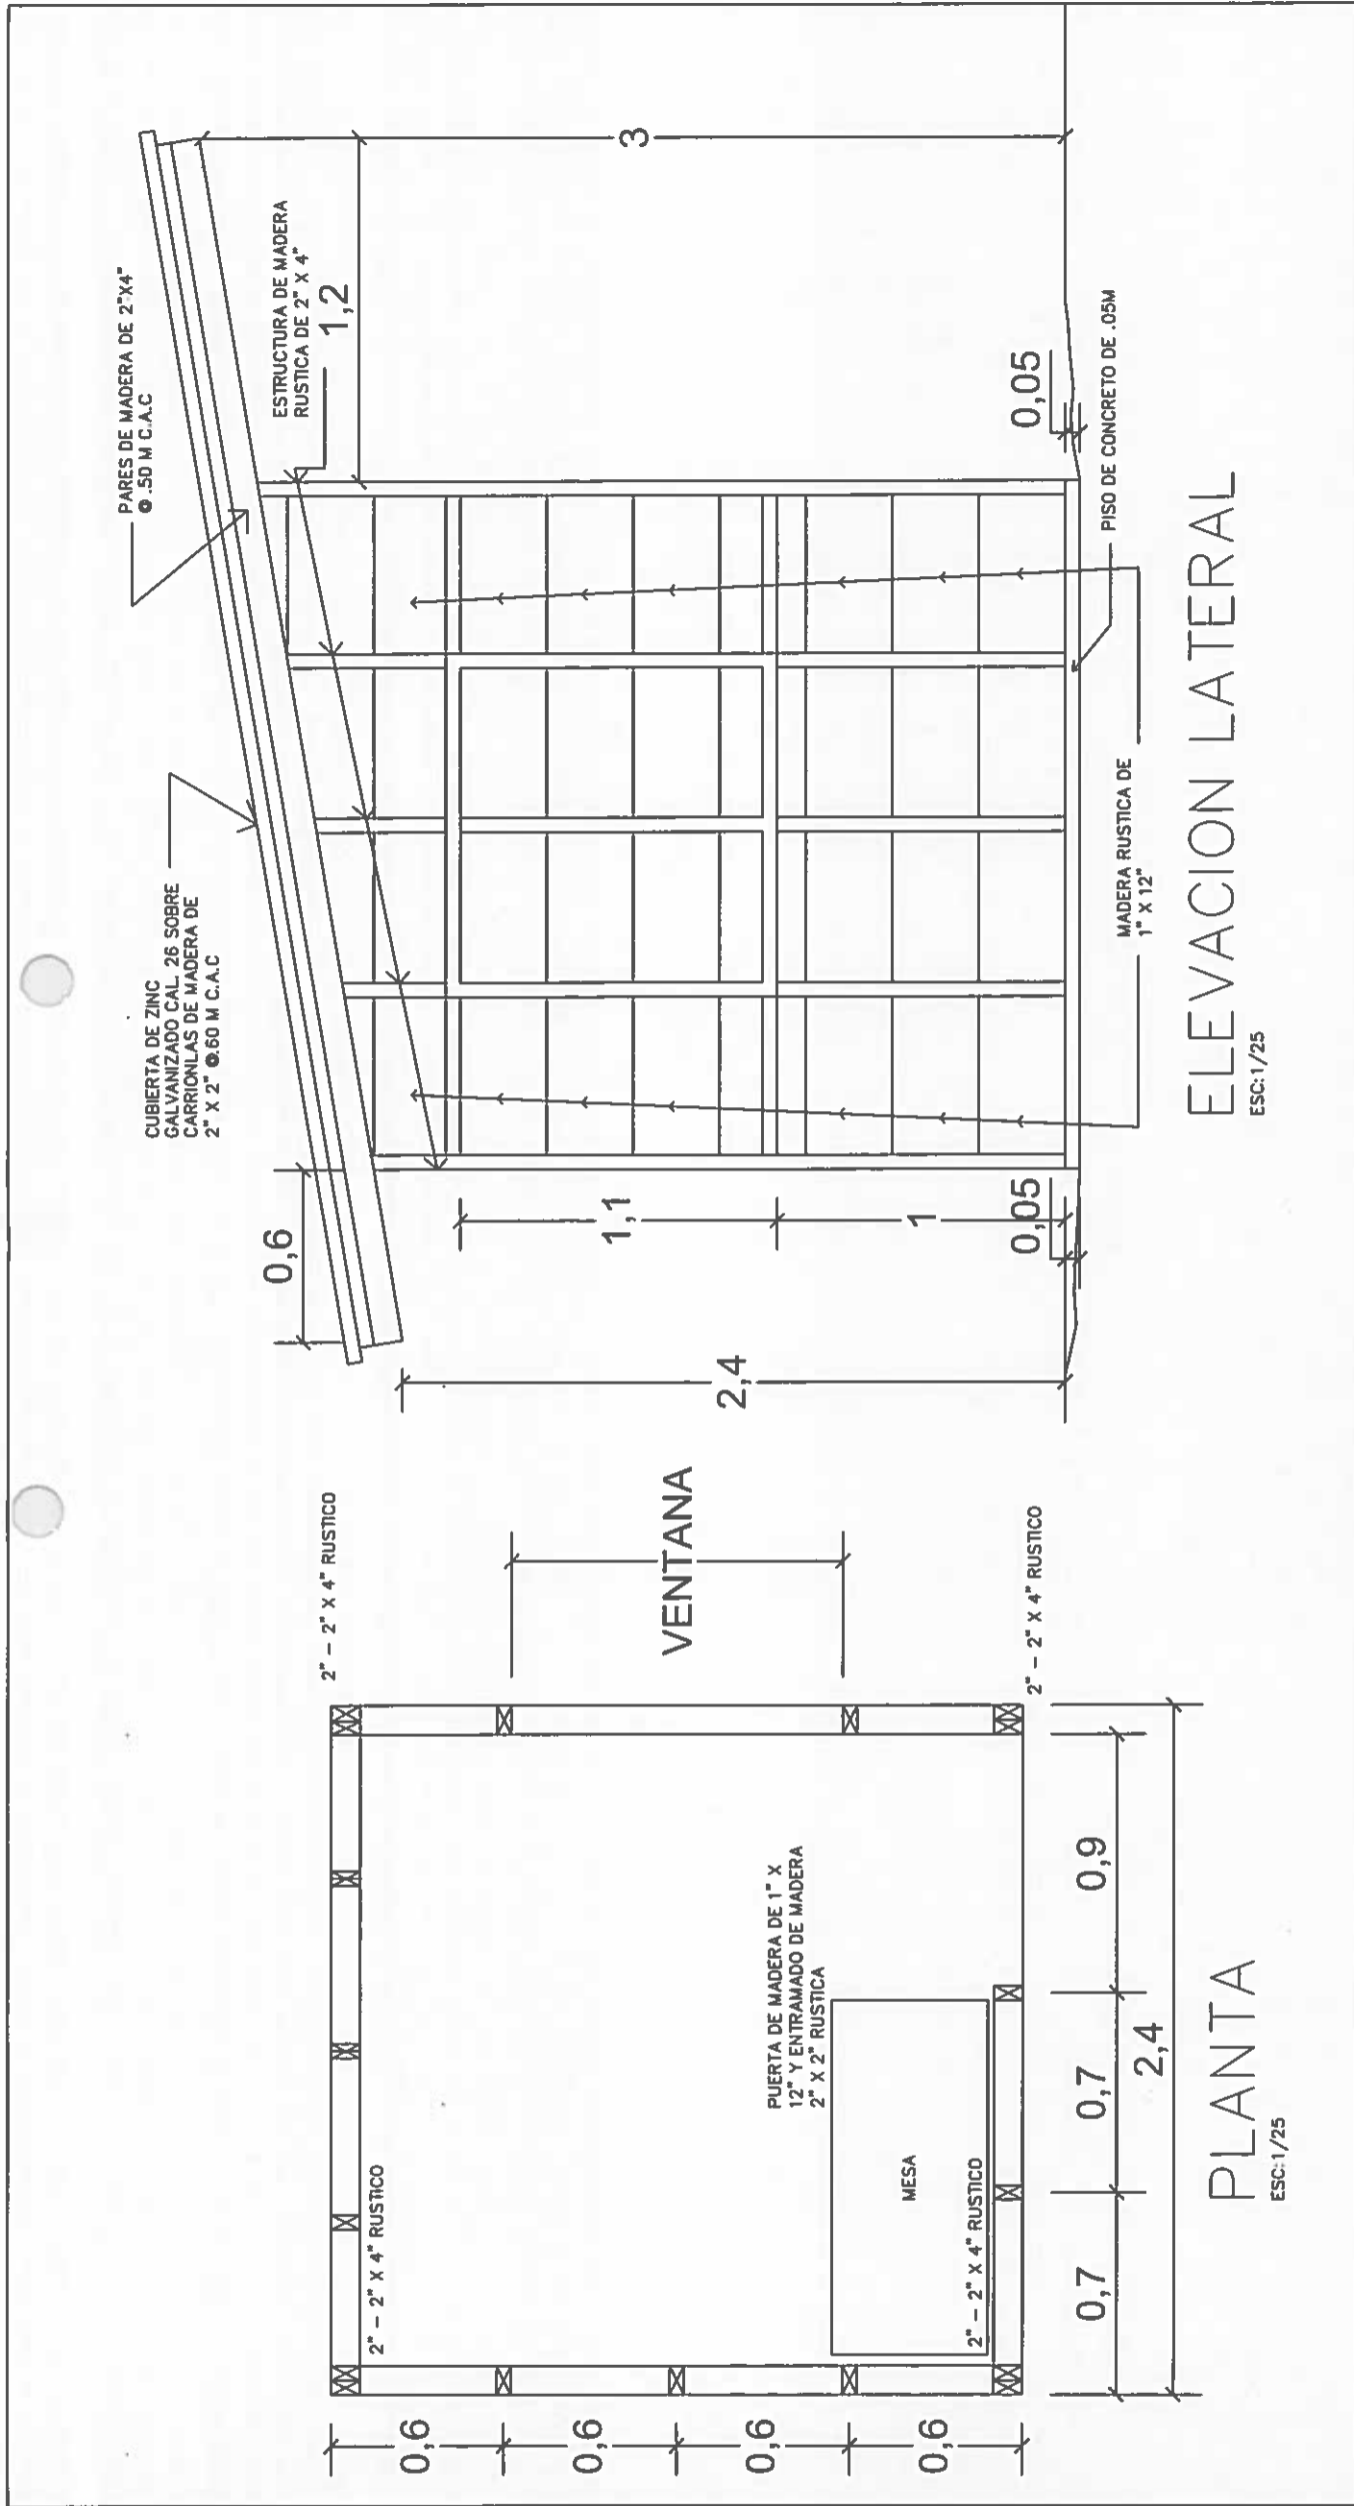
3

PARES DE MADERA DE 2"X4" @.50 M C.A.C

ESTRUCTURA DE MADERA RUSTICA DE 2" X 4"

1,2

0,05

PISO DE CONCRETO DE .05M

CUBIERTA DE ZINC GALVANIZADO CAL. 26 SOBRE CARRIONLAS DE MADERA DE 2" X 2" @.60 M C.A.C

MADERA RUSTICA DE 1" X 12"

ELEVACION LATERAL
ESC:1/25

0,6

1,1

1

0,05

2,4

VENTANA

2" – 2" X 4" RUSTICO

2" – 2" X 4" RUSTICO

PUERTA DE MADERA DE 1" X 12" Y ENTRAMADO DE MADERA 2" X 2" RUSTICA

MESA

2" – 2" X 4" RUSTICO

2" – 2" X 4" RUSTICO

0,9

0,7

2,4

0,7

PLANTA
ESC:1/25

0,6

0,6

0,6

0,6